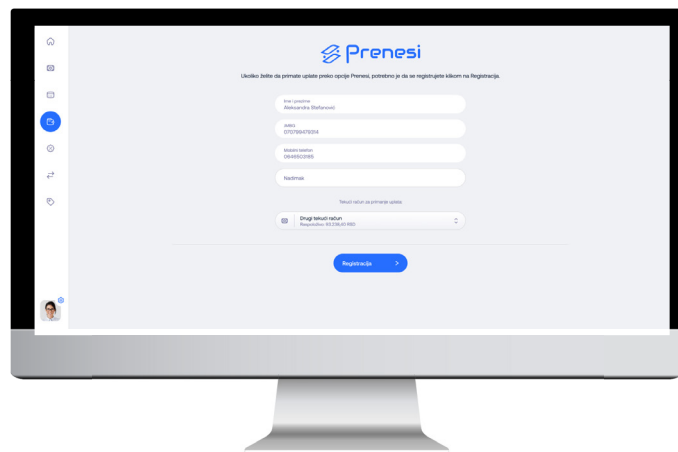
Prenesi

Ukoliko želite da primate uplate preko opcije Prenesi, potrebno je da se registrujete klikom na Registracija.

Ime i prezime
Aleksandra Stefanović

JMBG
0707991479214

Mobilni telefon
0646522185

Nadimak

Tekući račun za primanje uplata

Drugi tekući račun
Raspoloživo: 93.738,40 RSD

Registracija >